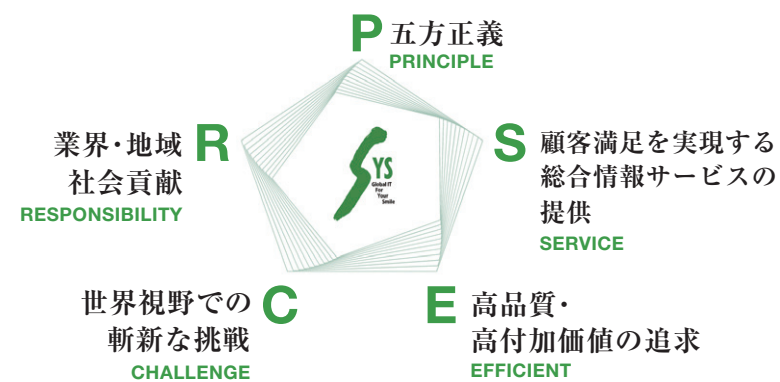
P 五方正義
PRINCIPLE

R 業界・地域社会貢献
RESPONSIBILITY

S 顧客満足を実現する総合情報サービスの提供
SERVICE

C 世界視野での斬新な挑戦
CHALLENGE

E 高品質・高付加価値の追求
EFFICIENT

SYS
Global IT For Your Smile